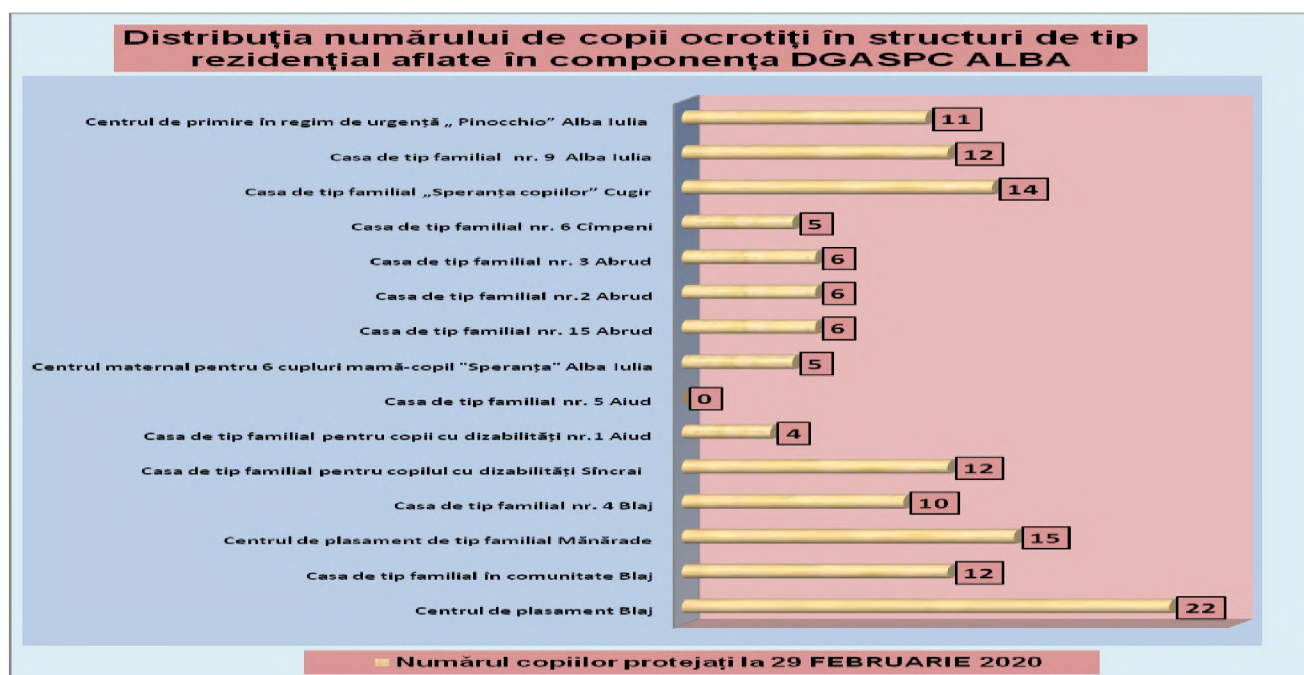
Distribuţia numărului de copii ocrotiţi în structuri de tip rezidenţial aflate în componenţa DGASPC ALBA

Centrul de primire în regim de urgenţă „ Pinocchio" Alba Iulia 11
Casa de tip familial nr. 9 Alba Iulia 12
Casa de tip familial „Speranţa copiilor" Cugir 14
Casa de tip familial nr. 6 Cîmpeni 5
Casa de tip familial nr. 3 Abrud 6
Casa de tip familial nr.2 Abrud 6
Casa de tip familial nr. 15 Abrud 6
Centrul maternal pentru 6 cupluri mamă-copil "Speranţa" Alba Iulia 5
Casa de tip familial nr. 5 Aiud 0
Casa de tip familial pentru copii cu dizabilităţi nr.1 Aiud 4
Casa de tip familial pentru copilul cu dizabilităţi Sîncrai 12
Casa de tip familial nr. 4 Blaj 10
Centrul de plasament de tip familial Mănărade 15
Casa de tip familial în comunitate Blaj 12
Centrul de plasament Blaj 22

Numărul copiilor protejaţi la 29 FEBRUARIE 2020